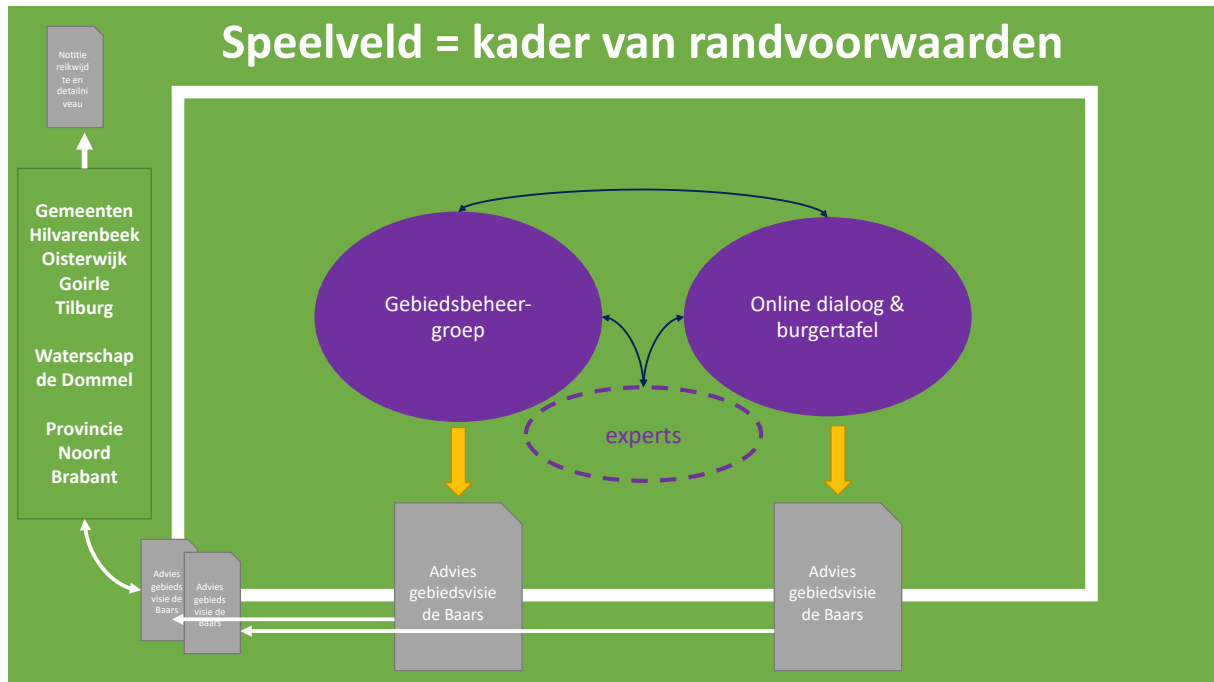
Speelveld = kader van randvoorwaarden

Notitie reikwijdte en detailniveau

Gemeenten Hilvarenbeek Oisterwijk Goirle Tilburg

Waterschap de Dommel

Provincie Noord Brabant

Gebiedsbeheergroep

Online dialoog & burgertafel

experts

Advies gebiedsvisie de Baars

Advies gebiedsvisie de Baars

Advies gebiedsvisie de Baars

Advies gebiedsvisie de Baars